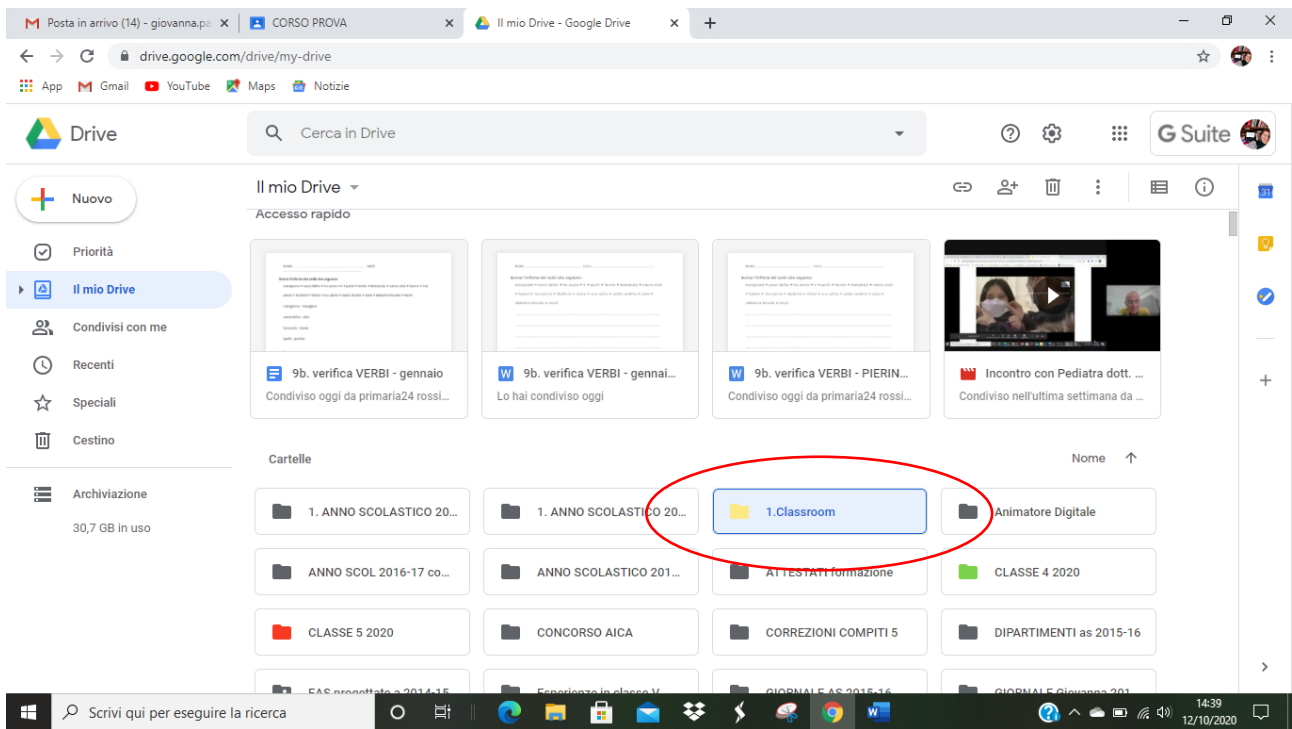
Posta in arrivo (14) - giovanna.pa
CORSO PROVA
Il mio Drive - Google Drive
drive.google.com/drive/my-drive
App Gmail YouTube Maps Notizie
Drive
Cerca in Drive
G Suite
Nuovo
Priorità
Il mio Drive
Condivisi con me
Recenti
Speciali
Cestino
Archiviazione
30,7 GB in uso
Il mio Drive
Accesso rapido
9b. verifica VERBI - gennaio
Condiviso oggi da primaria24 rossi...
9b. verifica VERBI - gennai...
Lo hai condiviso oggi
9b. verifica VERBI - PIERIN...
Condiviso oggi da primaria24 rossi...
Incontro con Pediatra dott. ...
Condiviso nell'ultima settimana da ...
Cartelle
Nome
1. ANNO SCOLASTICO 20...
1. ANNO SCOLASTICO 20...
1.Classroom
Animatore Digitale
ANNO SCOL 2016-17 co...
ANNO SCOLASTICO 201...
ATTESTATI formazione
CLASSE 4 2020
CLASSE 5 2020
CONCORSO AICA
CORREZIONI COMPITI 5
DIPARTIMENTI as 2015-16
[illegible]
Scrivi qui per eseguire la ricerca
14:39
12/10/2020